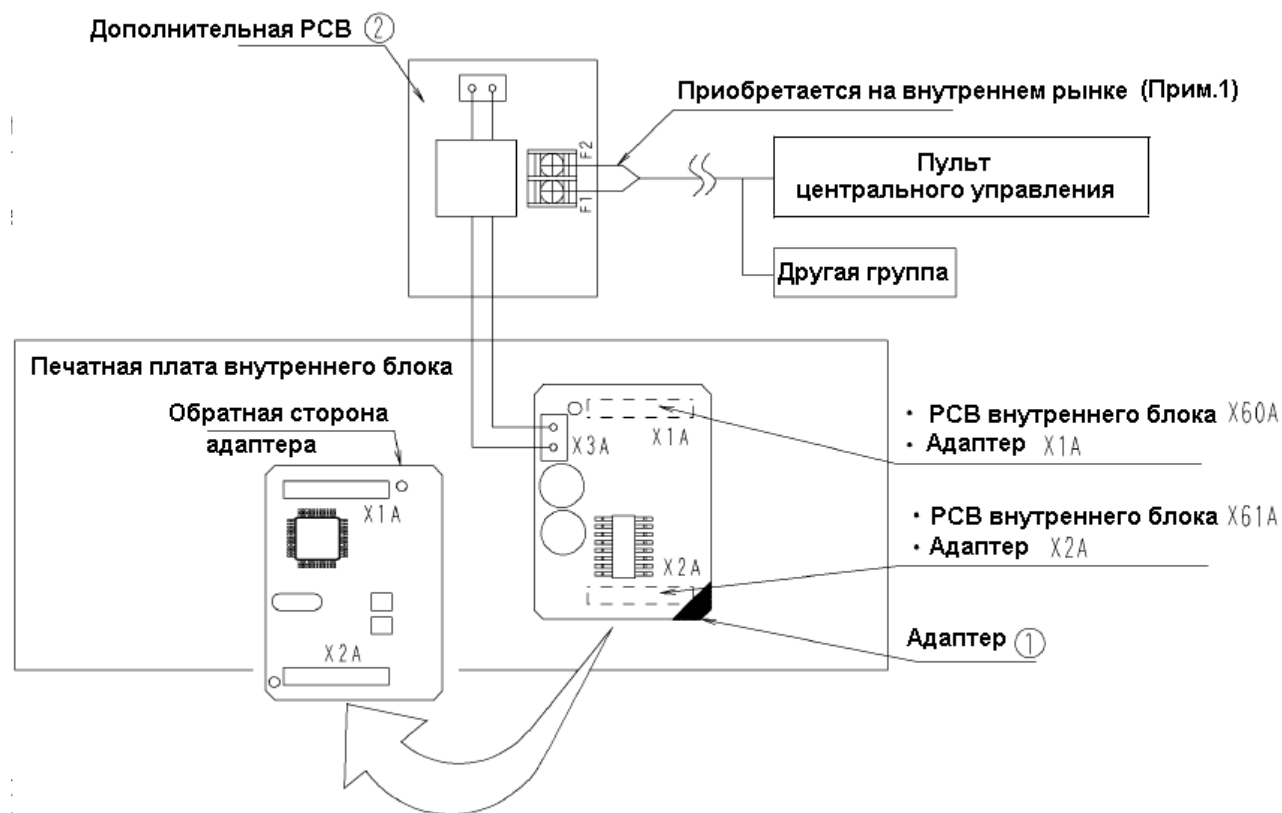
Дополнительная PCB ②

Приобретается на внутреннем рынке (Прим.1)

F2
F1

Пульт центрального управления

Другая группа

Печатная плата внутреннего блока

Обратная сторона адаптера

X1A

X2A

X3A

X1A

X2A

• PCB внутреннего блока X60A
• Адаптер X1A

• PCB внутреннего блока X61A
• Адаптер X2A

Адаптер ①